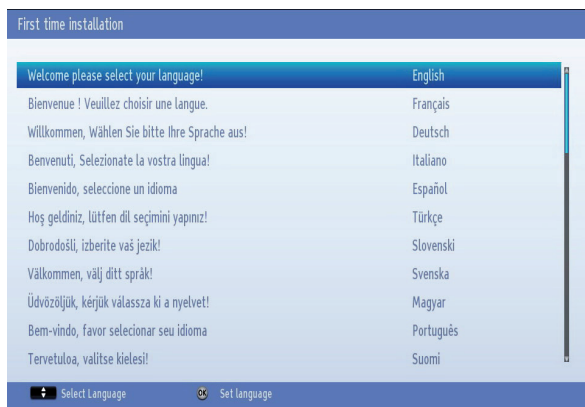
First time installation

| | |
|---|---|
| Welcome please select your language! | English |
| Bienvenue ! Veuillez choisir une langue. | Français |
| Willkommen, Wählen Sie bitte Ihre Sprache aus! | Deutsch |
| Benvenuti, Selezionate la vostra lingua! | Italiano |
| Bienvenido, seleccione un idioma | Español |
| Hoş geldiniz, lütfen dil seçimini yapınız! | Türkçe |
| Dobrodošli, izberite vaš jezik! | Slovenski |
| Välkommen, välj ditt språk! | Svenska |
| Üdvözöljük, kérjük válassza ki a nyelvet! | Magyar |
| Bem-vindo, favor selecionar seu idioma | Português |
| Tervetuloa, valitse kielesi! | Suomi |

Select Language OK Set language